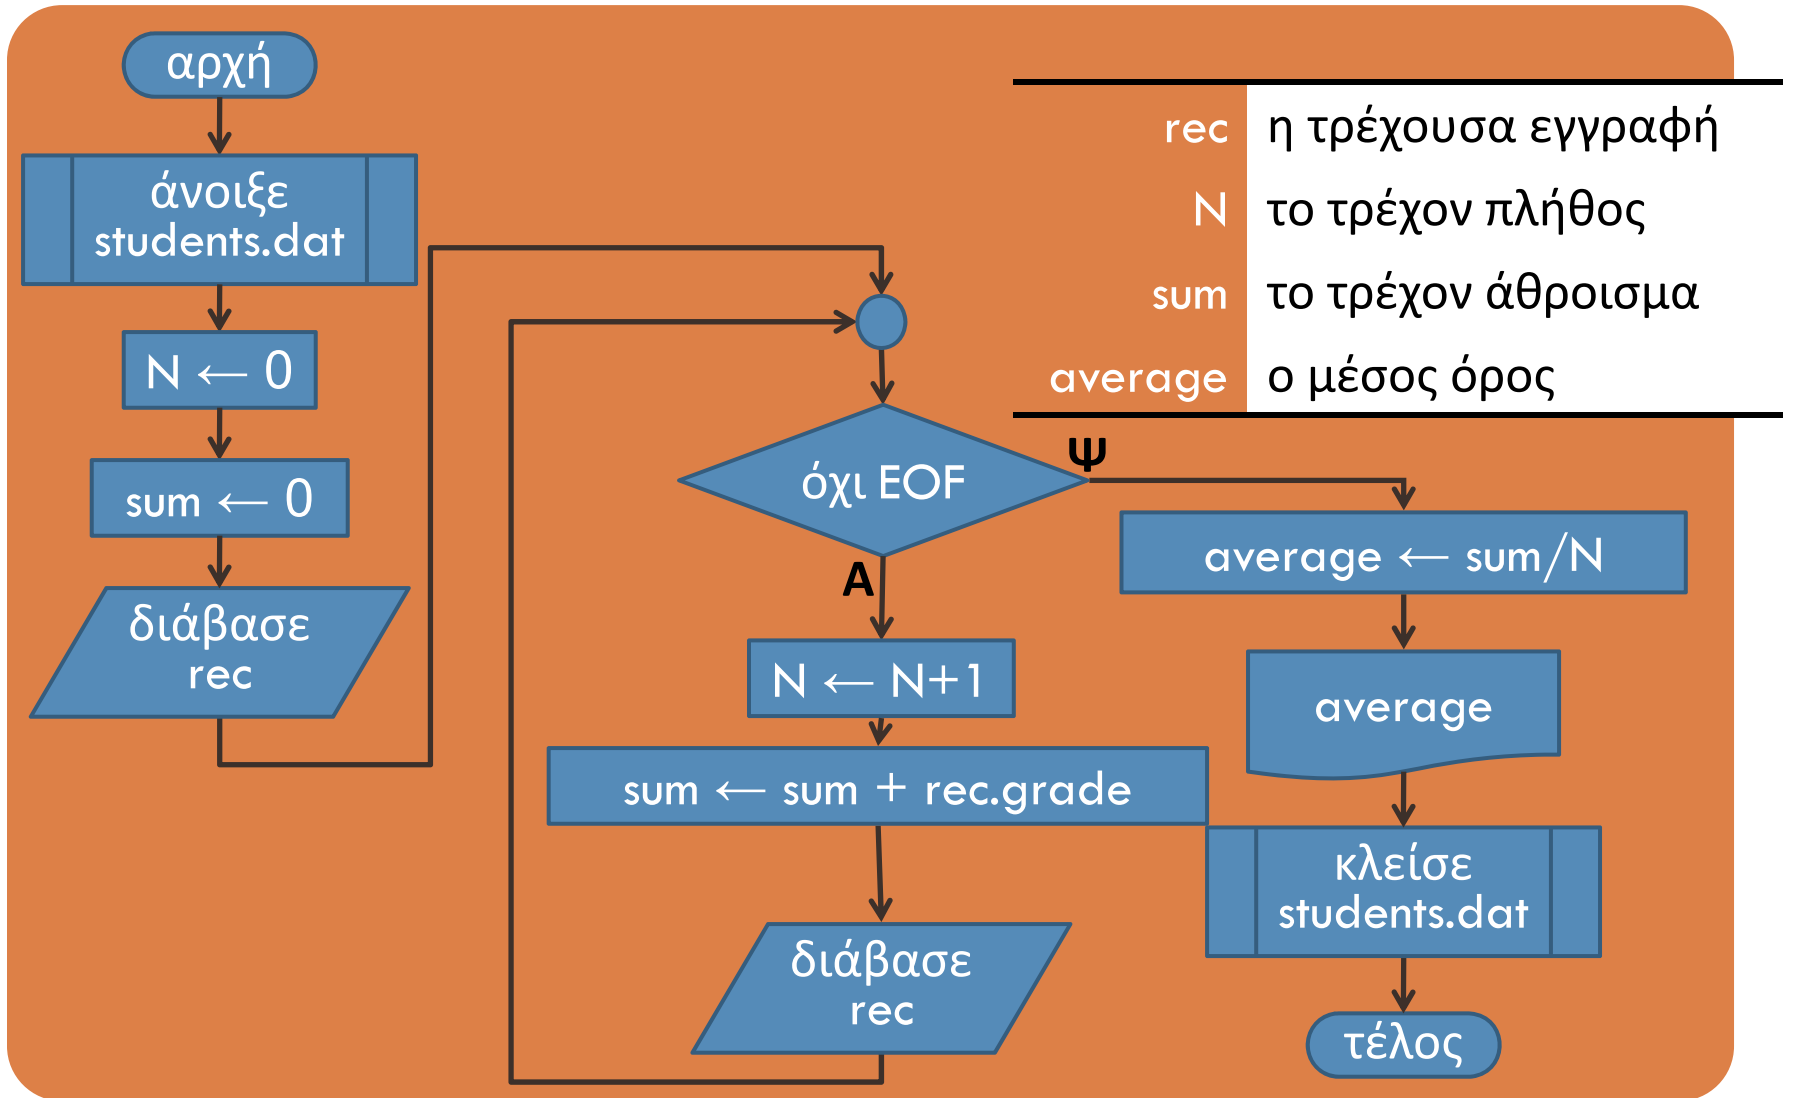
αρχή

άνοιξε students.dat

$N \leftarrow 0$

$sum \leftarrow 0$

διάβασε rec

| rec | η τρέχουσα εγγραφή |
|---|---|
| N | το τρέχον πλήθος |
| sum | το τρέχον άθροισμα |
| average | ο μέσος όρος |

όχι EOF

Ψ

A

$N \leftarrow N+1$

$sum \leftarrow sum + rec.grade$

διάβασε rec

$average \leftarrow sum/N$

average

κλείσε students.dat

τέλος